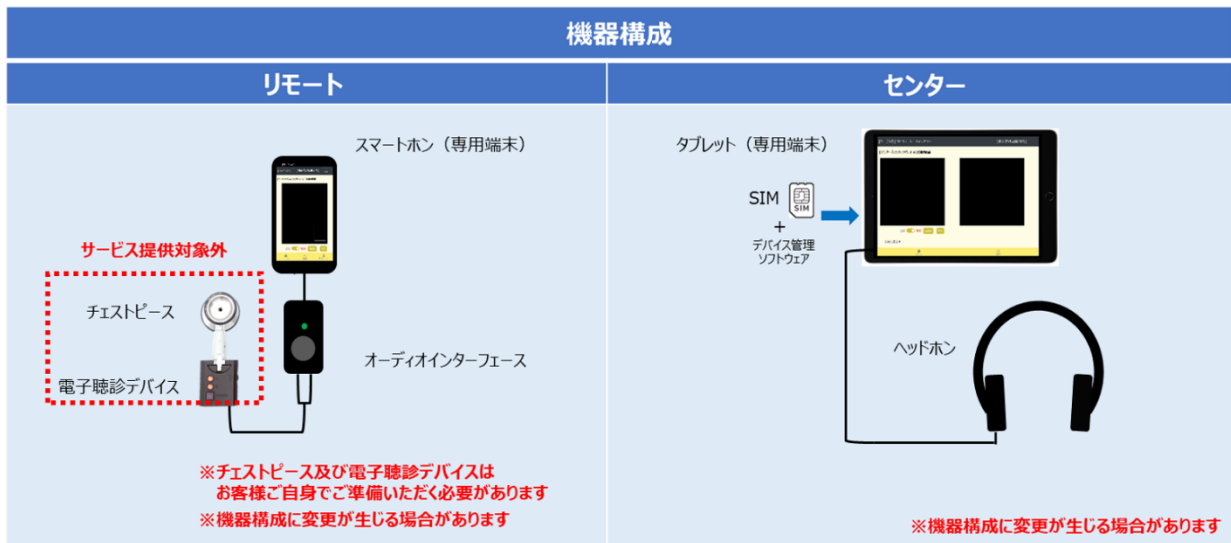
機器構成

リモート

スマートホン（専用端末）

サービス提供対象外

チェストピース

電子聴診デバイス

オーディオインターフェース

※チェストピース及び電子聴診デバイスは
お客様ご自身でご準備いただく必要があります

※機器構成に変更が生じる場合があります

センター

タブレット（専用端末）

SIM

SIM

+

デバイス管理
ソフトウェア

ヘッドホン

※機器構成に変更が生じる場合があります